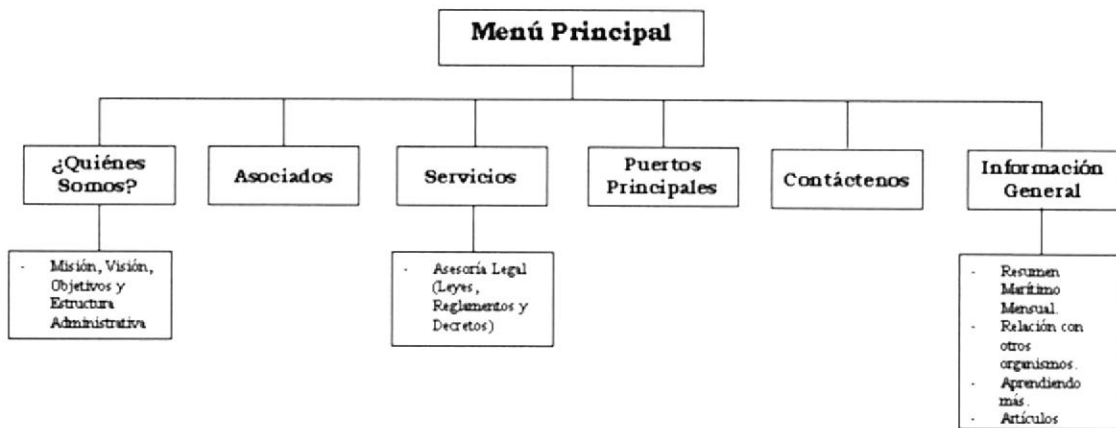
Menú Principal

¿Quiénes Somos?

- Misión, Visión, Objetivos y Estructura Administrativa

Asociados

Servicios

- Asesoría Legal (Leyes, Reglamentos y Decretos)

Puertos Principales

Contáctenos

Información General

- Resumen Marítimo Mensual.
- Relación con otros organismos.
- Aprendiendo más.
- Artículos